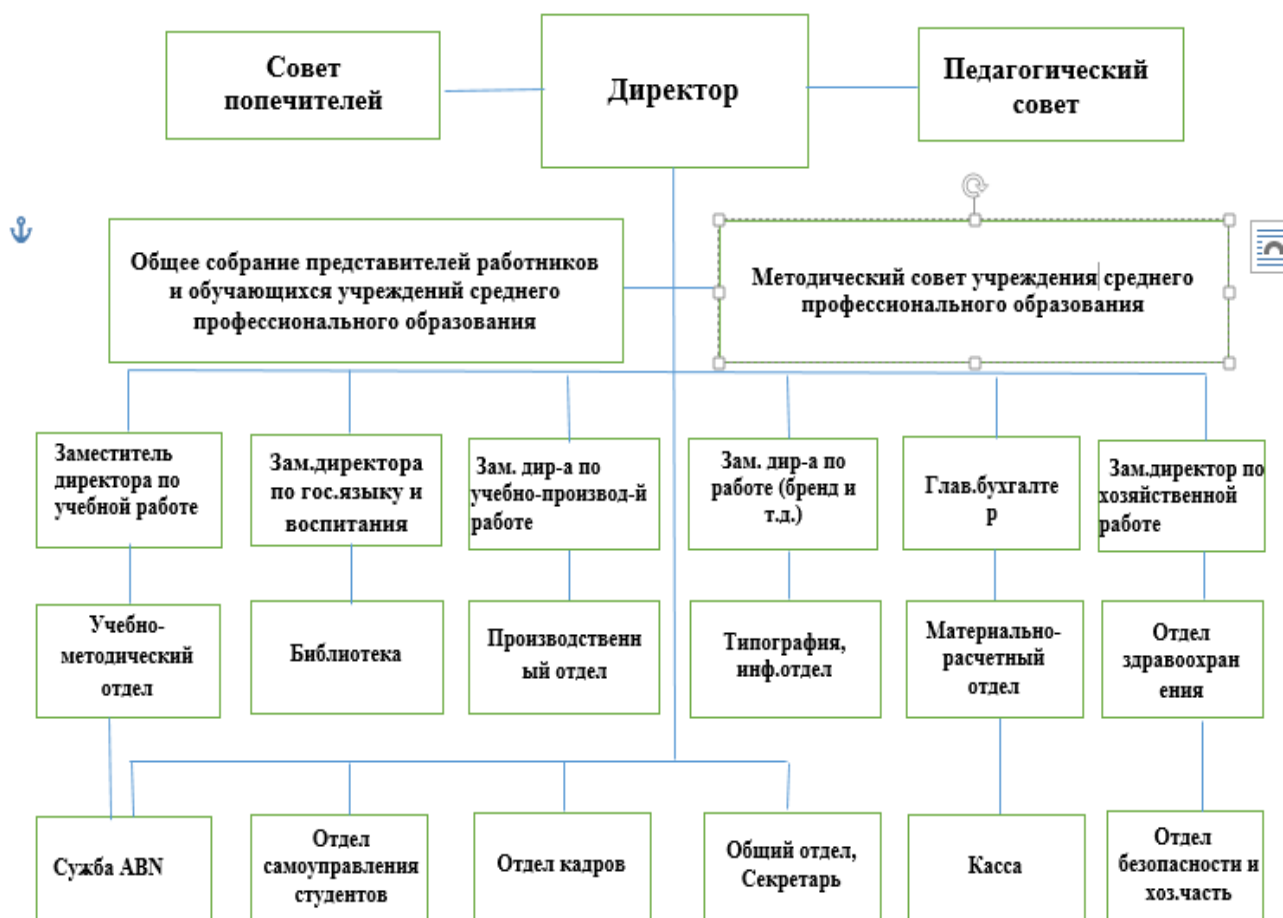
Совет попечителей

Директор

Педагогический совет

Общее собрание представителей работников и обучающихся учреждений среднего профессионального образования

Методический совет учреждения среднего профессионального образования

Заместитель директора по учебной работе

Зам.директора по гос.языку и воспитания

Зам. дир-а по учебно-производ-й работе

Зам. дир-а по работе (бренд и т.д.)

Глав.бухгалтер

Зам.директор по хозяйственной работе

Учебно-методический отдел

Библиотека

Производственный отдел

Типография, инф.отдел

Материально-расчетный отдел

Отдел здравоохранения

Сужба ABN

Отдел самоуправления студентов

Отдел кадров

Общий отдел, Секретарь

Касса

Отдел безопасности и хоз.часть